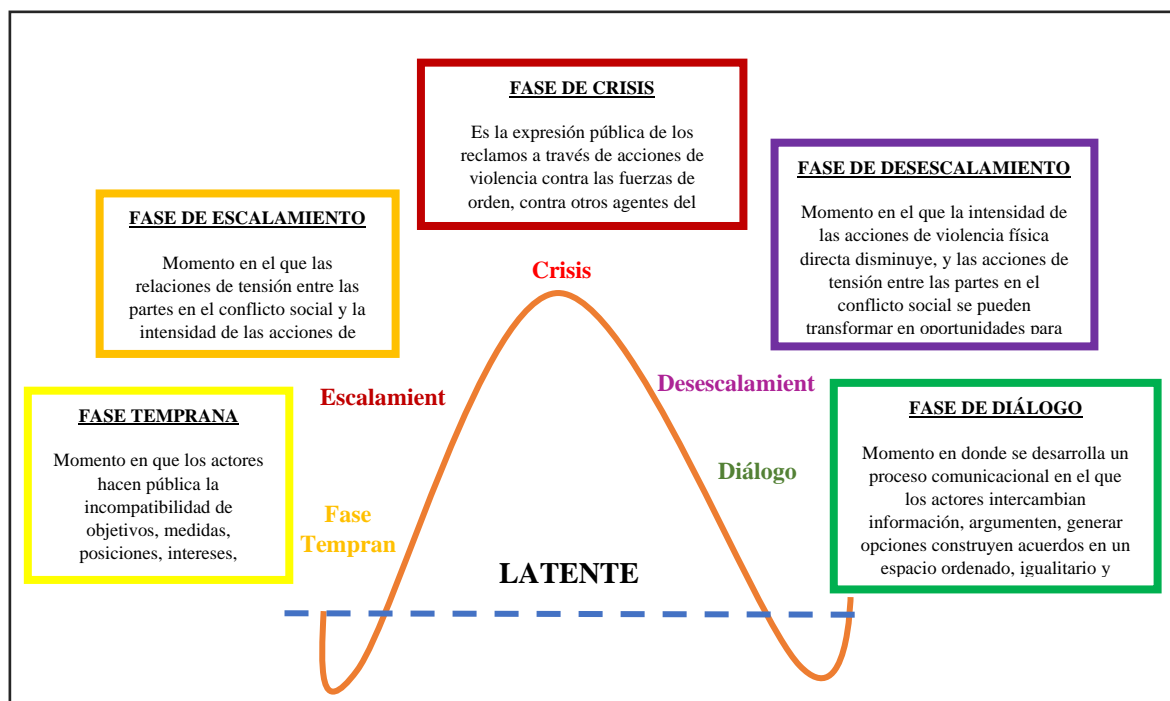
FASE DE CRISIS

Es la expresión pública de los reclamos a través de acciones de violencia contra las fuerzas de orden, contra otros agentes del

FASE DE DESESCALAMIENTO

Momento en el que la intensidad de las acciones de violencia física directa disminuye, y las acciones de tensión entre las partes en el conflicto social se pueden transformar en oportunidades para

FASE DE ESCALAMIENTO

Momento en el que las relaciones de tensión entre las partes en el conflicto social y la intensidad de las acciones de

Crisis

Escalamient

Desescalamient

FASE TEMPRANA

Momento en que los actores hacen pública la incompatibilidad de objetivos, medidas, posiciones, intereses,

FASE DE DIÁLOGO

Momento en donde se desarrolla un proceso comunicacional en el que los actores intercambian información, argumenten, generar opciones construyen acuerdos en un espacio ordenado, igualitario y

Diálogo

Fase Tempran

LATENTE